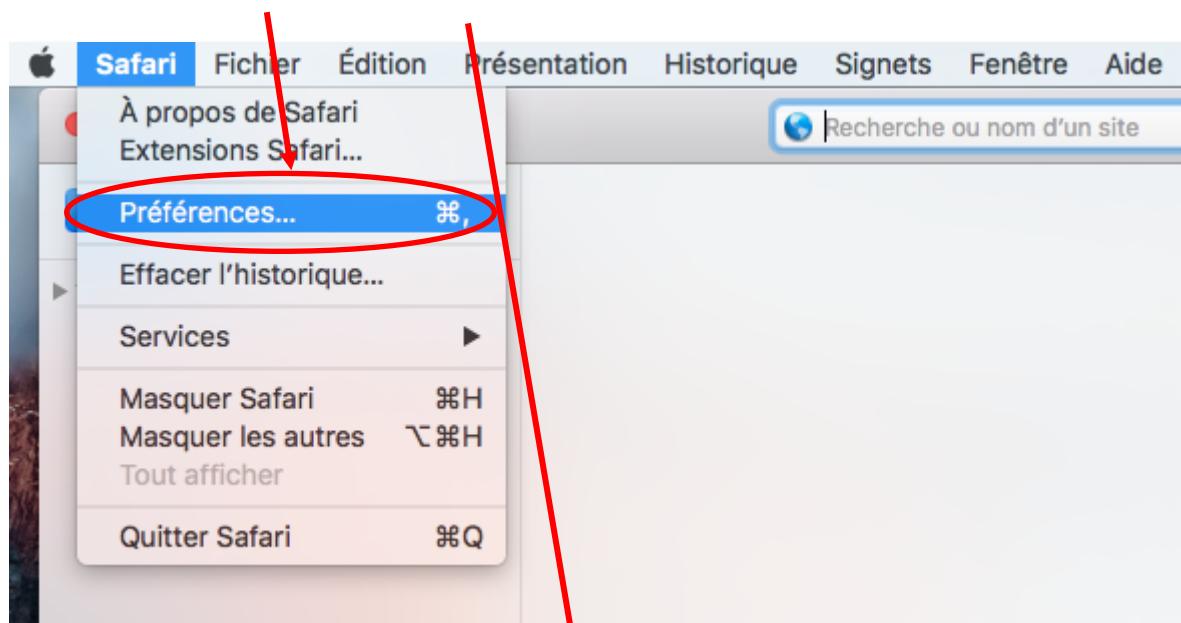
Safari Fichier Édition Présentation Historique Signets Fenêtre Aide

À propos de Safari
Extensions Safari…
Préférences… ⌘,
Effacer l'historique…
Services
Masquer Safari ⌘H
Masquer les autres ⌥⌘H
Tout afficher
Quitter Safari ⌘Q

Recherche ou nom d'un site